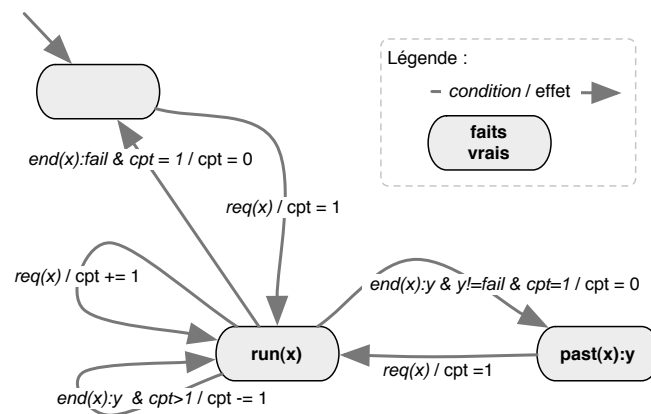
Légende :

condition / effet

faits vrais

end(x):fail & cpt = 1 / cpt = 0

req(x) / cpt = 1

req(x) / cpt += 1

end(x):y & y!=fail & cpt=1 / cpt = 0

run(x)

past(x):y

req(x) / cpt =1

end(x):y & cpt>1 / cpt -= 1